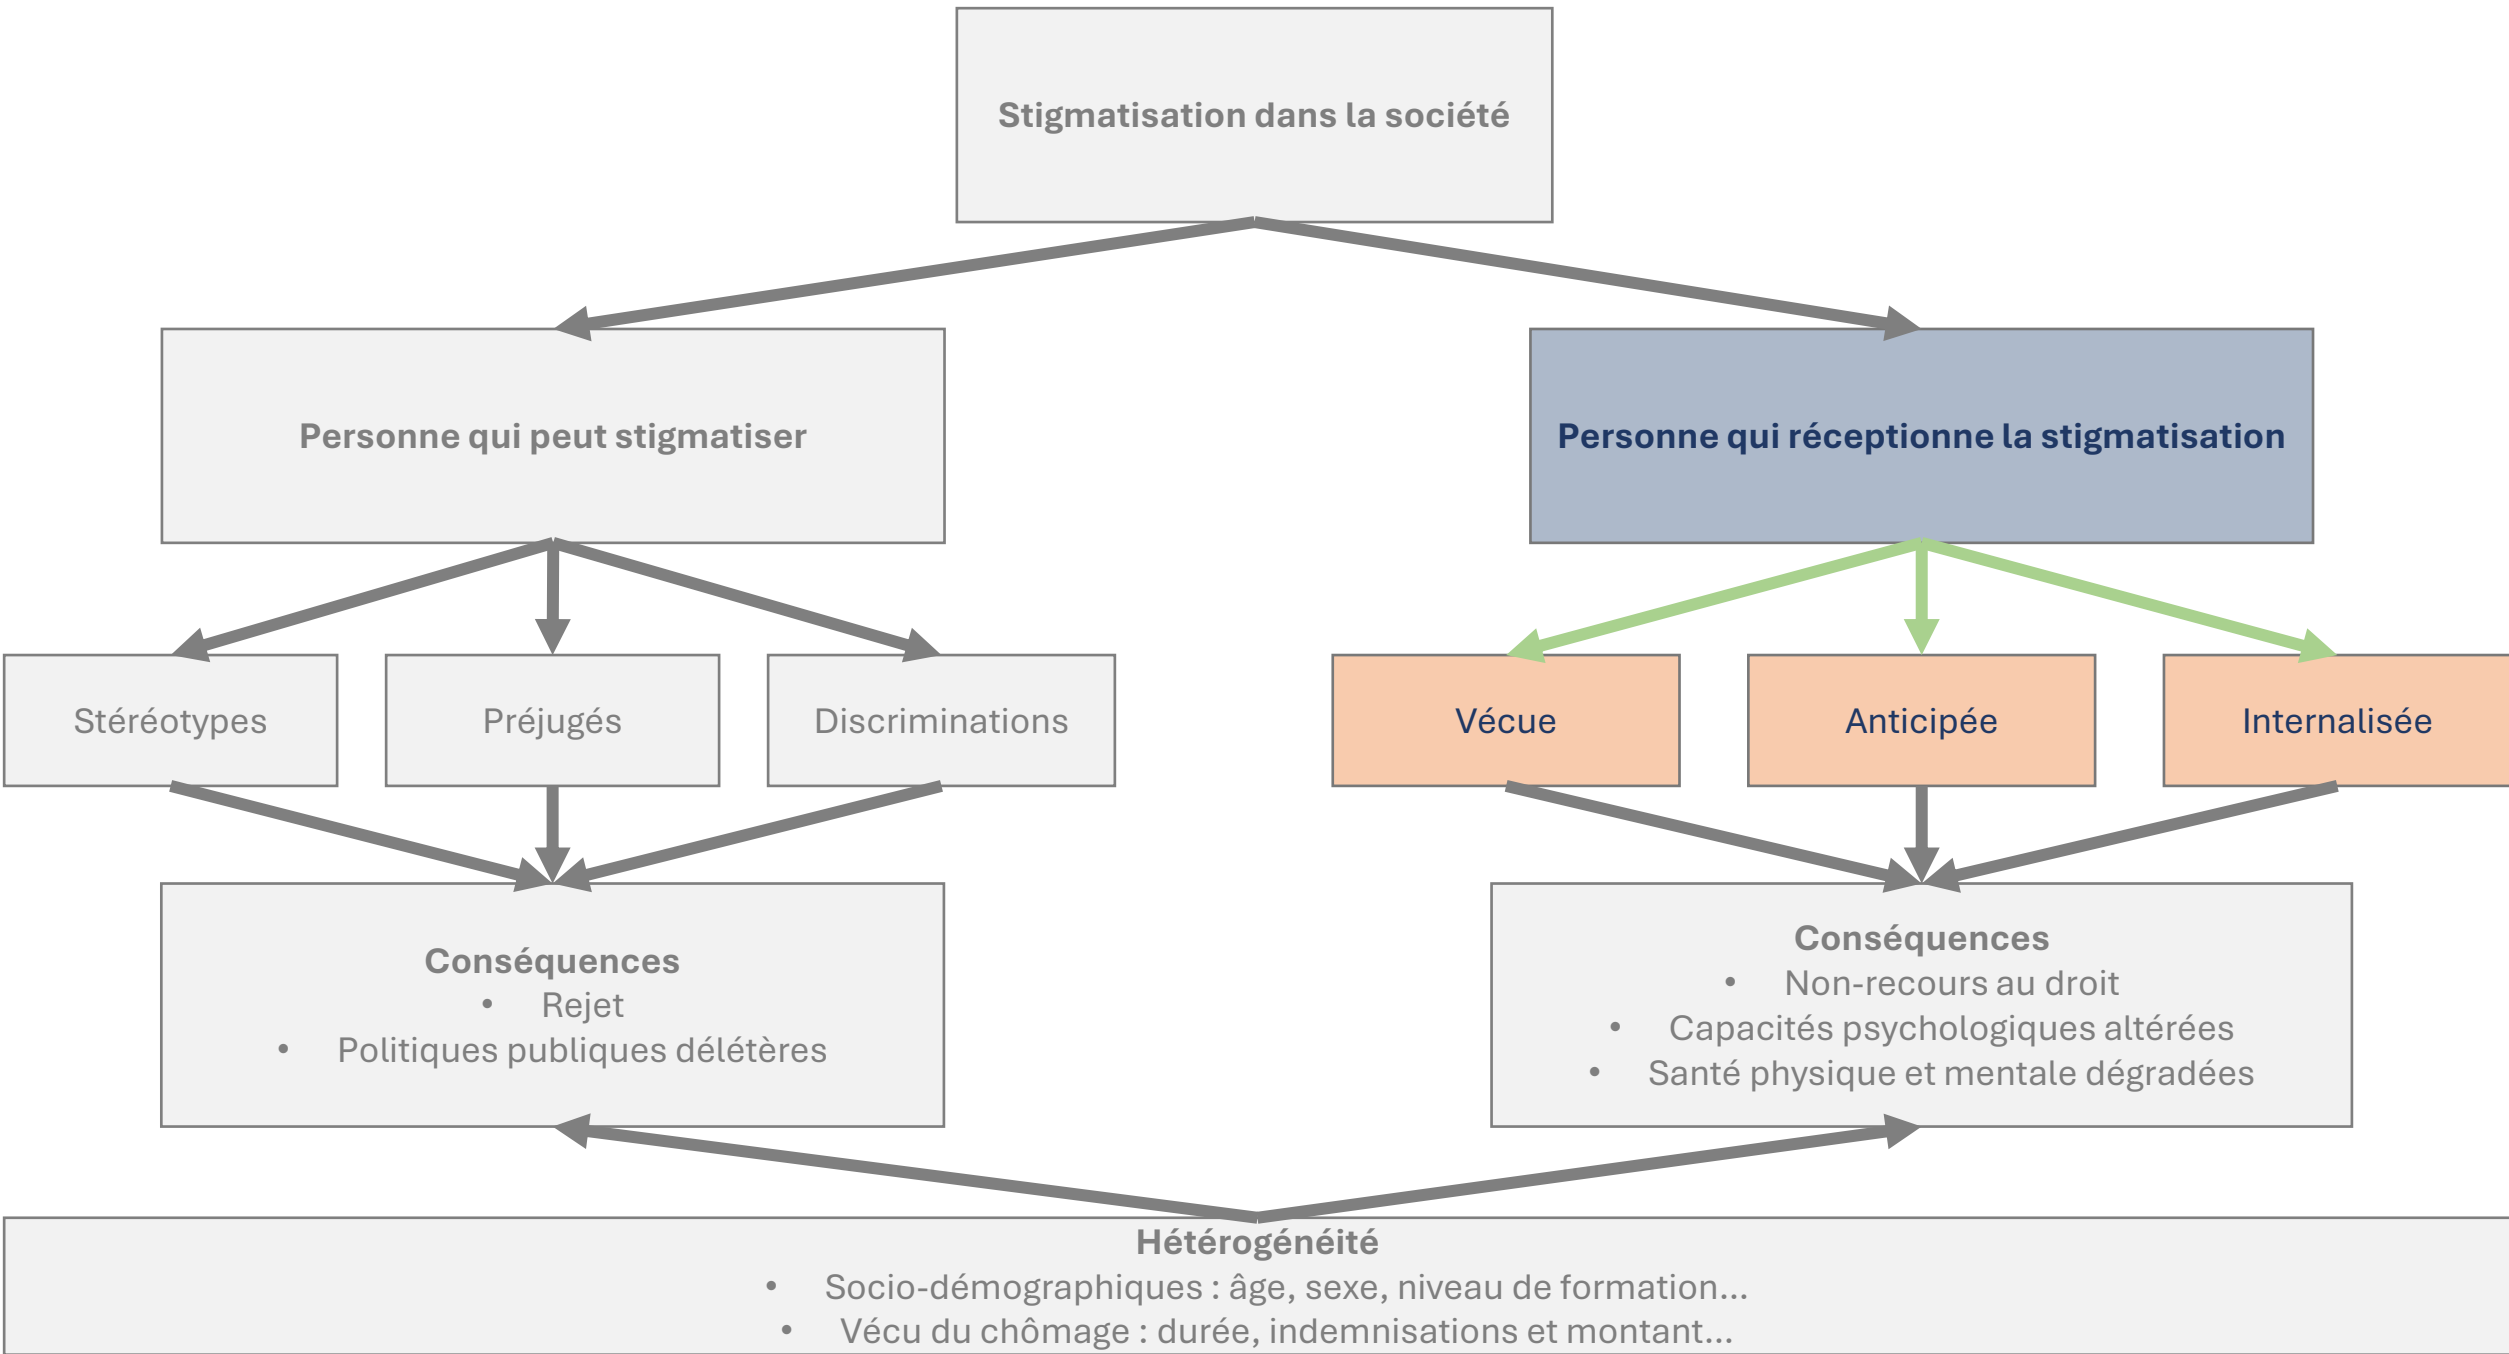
Stigmatisation dans la société

Personne qui peut stigmatiser

Personne qui réceptionne la stigmatisation

Stéréotypes

Préjugés

Discriminations

Vécue

Anticipée

Internalisée

Conséquences
• Rejet
• Politiques publiques délétères

Conséquences
• Non-recours au droit
• Capacités psychologiques altérées
• Santé physique et mentale dégradées

Hétérogénéité
• Socio-démographiques : âge, sexe, niveau de formation…
• Vécu du chômage : durée, indemnisations et montant…